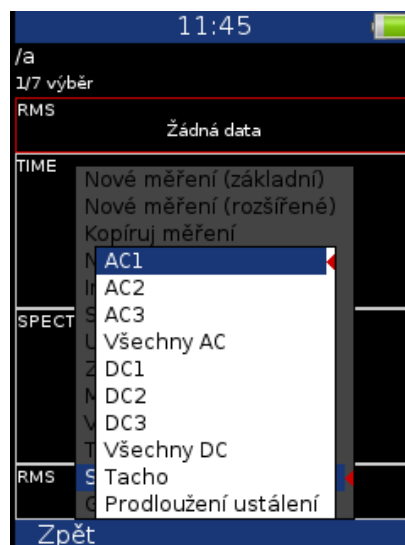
11:45

/a
1/7 výběr

RMS
Žádná data

TIME

SPECT

RMS

Nové měření (základní)
Nové měření (rozšířené)
Kopíruj měření
N
In
S
U
Z
M
V
T
S
G

AC1
AC2
AC3
Všechny AC
DC1
DC2
DC3
Všechny DC
Tacho
Prodloužení ustálení

Zpět